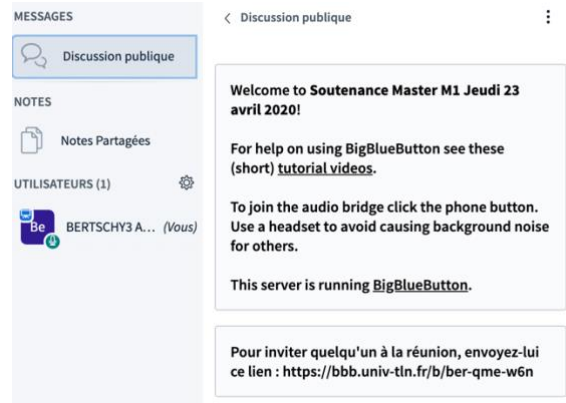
MESSAGES

Discussion publique

NOTES

Notes Partagées

UTILISATEURS (1)

Be

BERTSCHY3 A... (Vous)

< Discussion publique

Welcome to **Soutenance Master M1 Jeudi 23 avril 2020**!

For help on using BigBlueButton see these (short) tutorial videos.

To join the audio bridge click the phone button. Use a headset to avoid causing background noise for others.

This server is running BigBlueButton.

Pour inviter quelqu'un à la réunion, envoyez-lui ce lien : https://bbb.univ-tln.fr/b/ber-qme-w6n